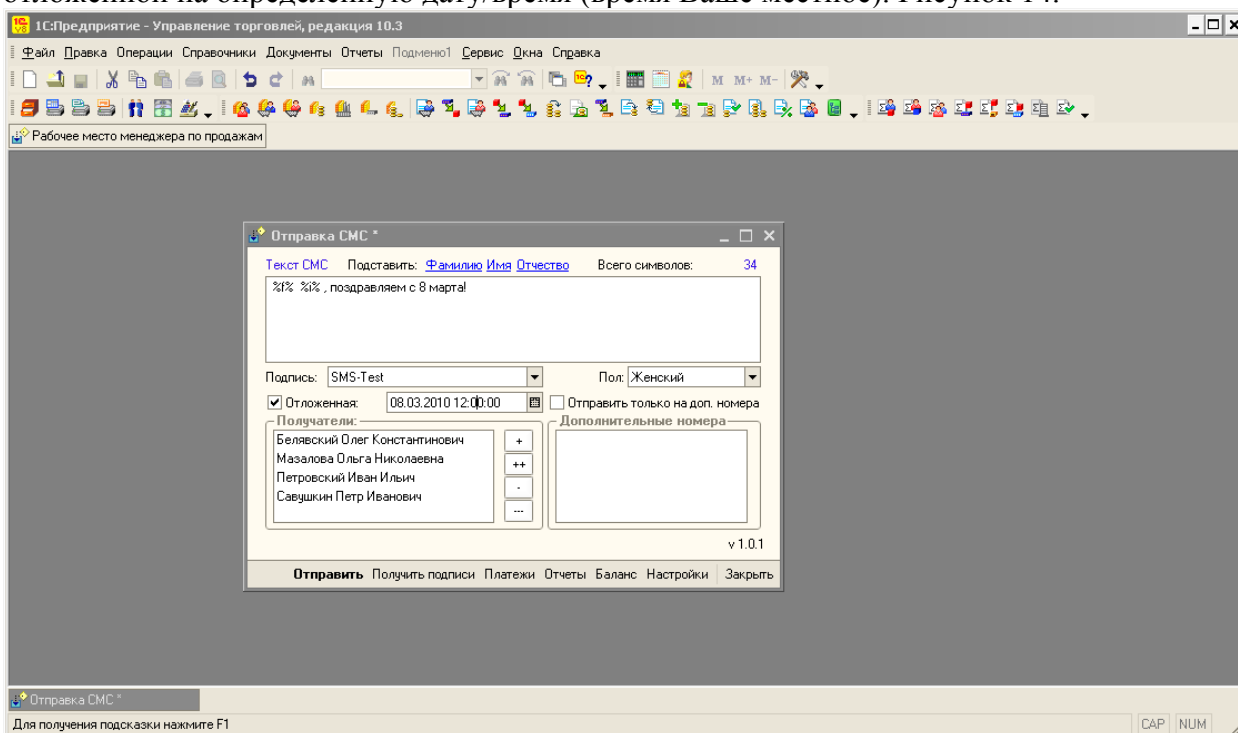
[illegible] на определенную дату/время (время Ваше местное). Рисунок 14.

1С:Предприятие - Управление торговлей, редакция 10.3

Файл Правка Операции Справочники Документы Отчеты Подменю1 Сервис Окна Справка

M M+ M-

Рабочее место менеджера по продажам

Отправка СМС *

Текст СМС Подставить: Фамилию Имя Отчество Всего символов: 34

%1% %1% , поздравляем с 8 марта!

Подпись: SMS-Test

Пол: Женский

Отложенная: 08.03.2010 12:00:00

Отправить только на доп. номера

Получатели:

Белявский Олег Константинович
Мазалова Ольга Николаевна
Петровский Иван Ильич
Савушкин Петр Иванович

+
++
-
---

Дополнительные номера

v 1.0.1

Отправить Получить подписи Платежи Отчеты Баланс Настройки Закрыть

Отправка СМС *

Для получения подсказки нажмите F1

CAP NUM